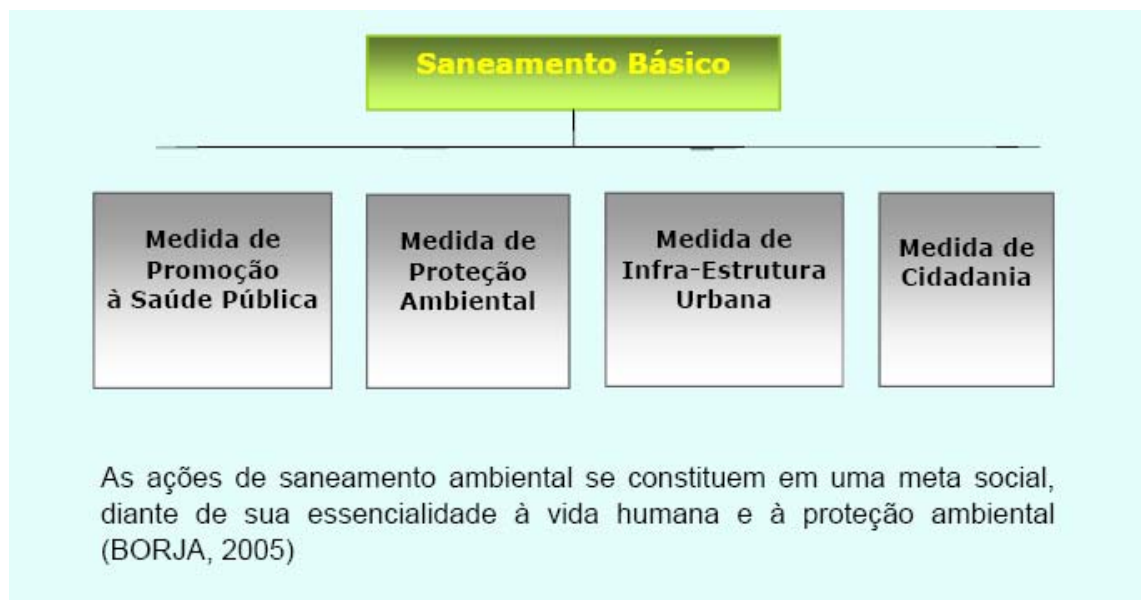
Saneamento Básico

Medida de Promoção à Saúde Pública

Medida de Proteção Ambiental

Medida de Infra-Estrutura Urbana

Medida de Cidadania

As ações de saneamento ambiental se constituem em uma meta social, diante de sua essencialidade à vida humana e à proteção ambiental (BORJA, 2005)